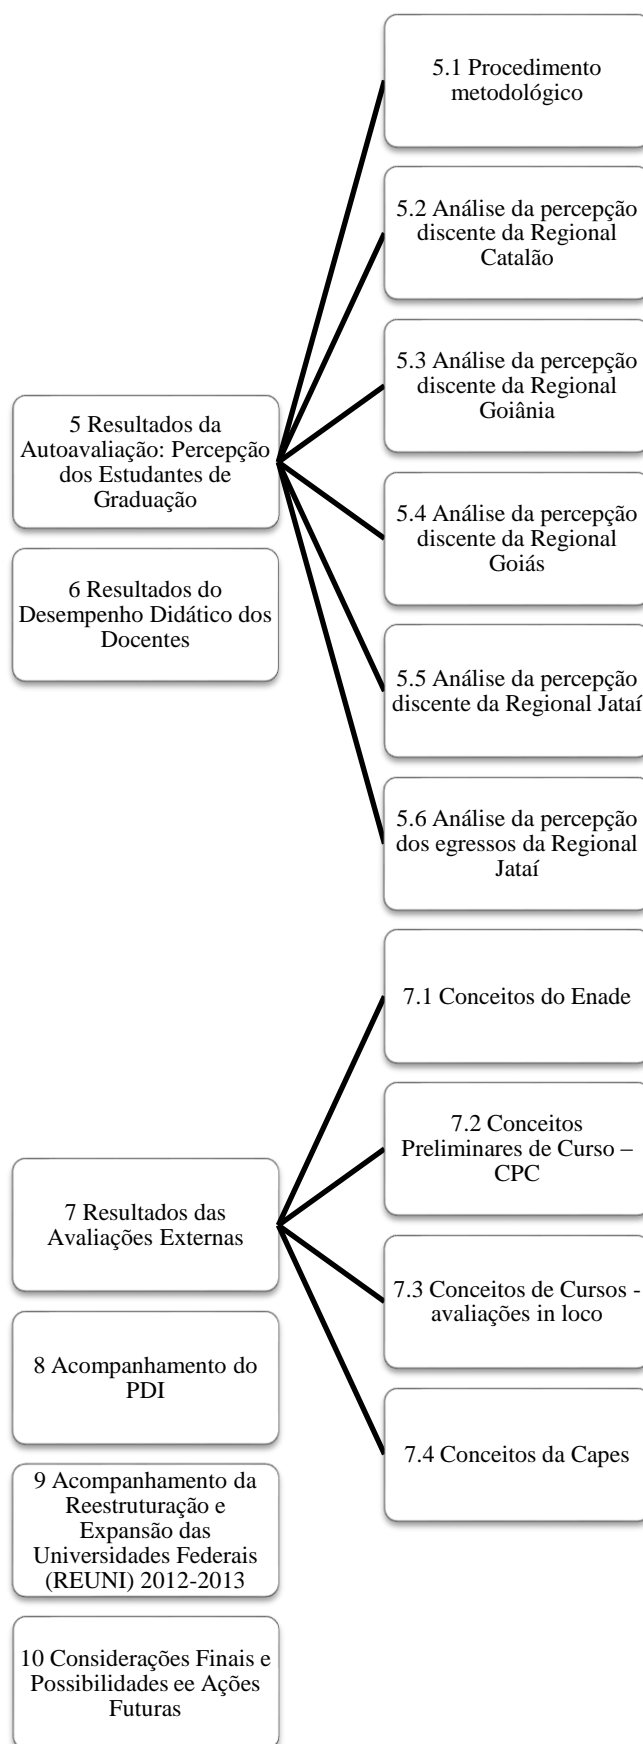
5 Resultados da Autoavaliação: Percepção dos Estudantes de Graduação

5.1 Procedimento metodológico

5.2 Análise da percepção discente da Regional Catalão

5.3 Análise da percepção discente da Regional Goiânia

5.4 Análise da percepção discente da Regional Goiás

5.5 Análise da percepção discente da Regional Jataí

5.6 Análise da percepção dos egressos da Regional Jataí

6 Resultados do Desempenho Didático dos Docentes

7 Resultados das Avaliações Externas

7.1 Conceitos do Enade

7.2 Conceitos Preliminares de Curso – CPC

7.3 Conceitos de Cursos - avaliações in loco

7.4 Conceitos da Capes

8 Acompanhamento do PDI

9 Acompanhamento da Reestruturação e Expansão das Universidades Federais (REUNI) 2012-2013

10 Considerações Finais e Possibilidades ee Ações Futuras